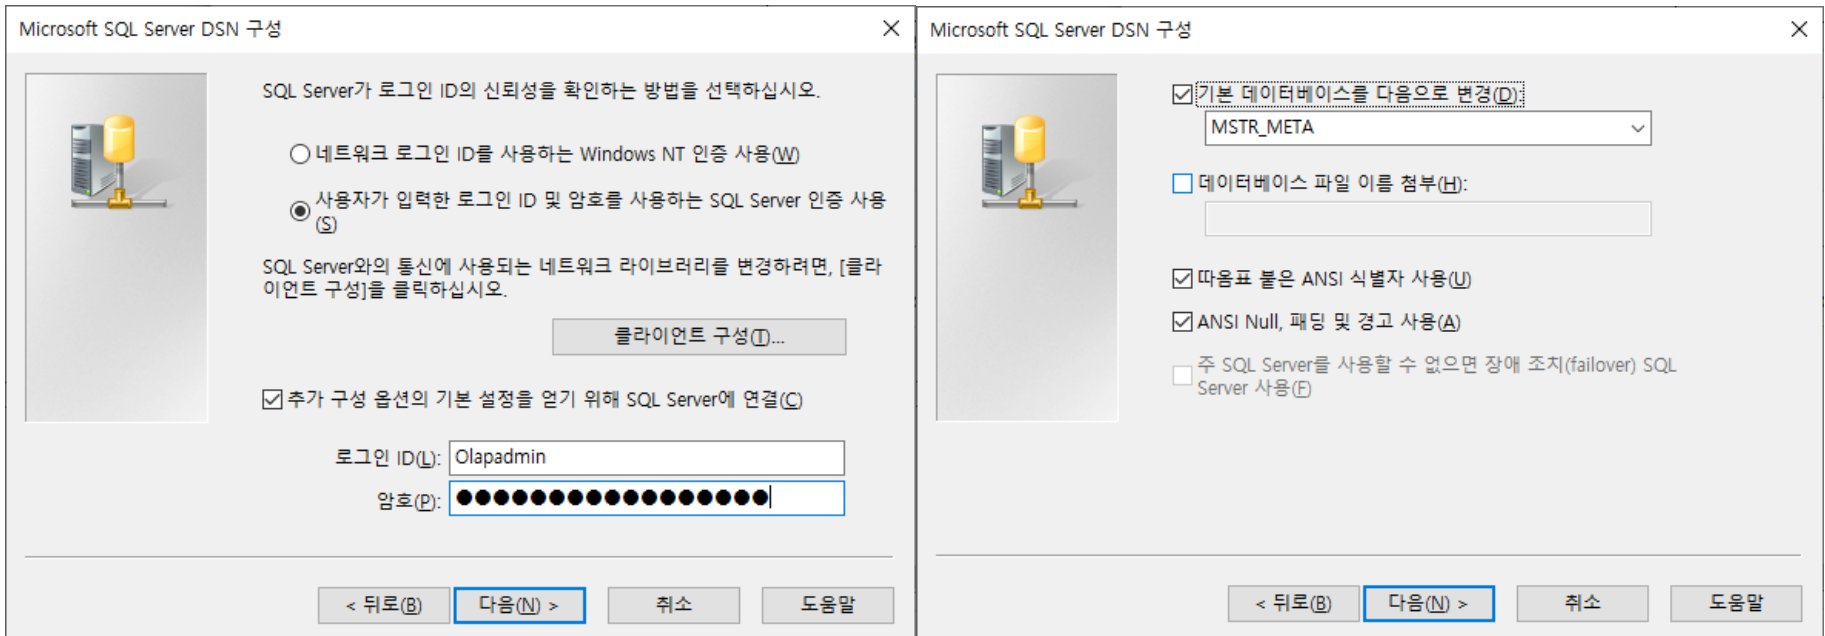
Microsoft SQL Server DSN 구성

SQL Server가 로그인 ID의 신뢰성을 확인하는 방법을 선택하십시오.

네트워크 로그인 ID를 사용하는 Windows NT 인증 사용(W)

사용자가 입력한 로그인 ID 및 암호를 사용하는 SQL Server 인증 사용(S)

SQL Server와의 통신에 사용되는 네트워크 라이브러리를 변경하려면, [클라이언트 구성]을 클릭하십시오.

클라이언트 구성(T)...

추가 구성 옵션의 기본 설정을 얻기 위해 SQL Server에 연결(C)

로그인 ID(L): Olapadmin

암호(P): ●●●●●●●●●●●●●●●●●

< 뒤로(B) 다음(N) > 취소 도움말

Microsoft SQL Server DSN 구성

기본 데이터베이스를 다음으로 변경(D):

MSTR_META

데이터베이스 파일 이름 첨부(H):

따옴표 붙은 ANSI 식별자 사용(U)

ANSI Null, 패딩 및 경고 사용(A)

주 SQL Server를 사용할 수 없으면 장애 조치(failover) SQL Server 사용(F)

< 뒤로(B) 다음(N) > 취소 도움말